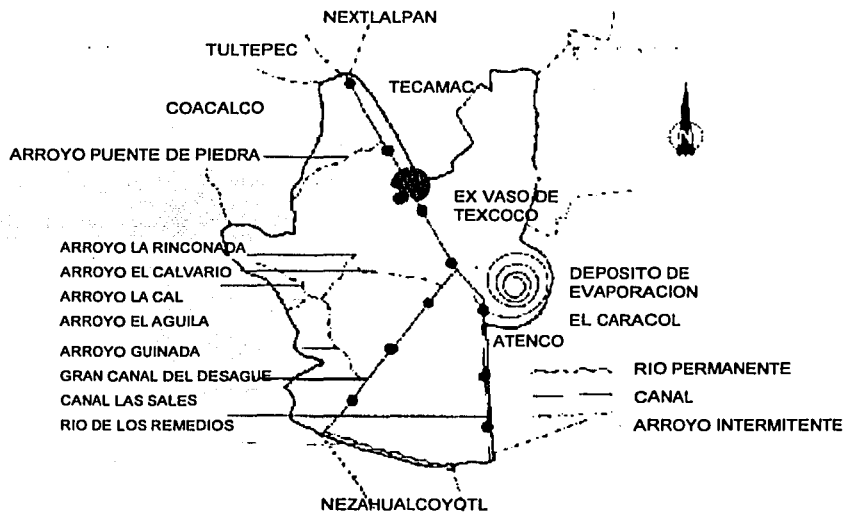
NEXTLALPAN

TULTEPEC

TECAMAC

COACALCO

N

ARROYO PUENTE DE PIEDRA

EX VASO DE TEXCOCO

ARROYO LA RINCONADA

ARROYO EL CALVARIO

ARROYO LA CAL

ARROYO EL AGUILA

DEPOSITO DE EVAPORACION

EL CARACOL

ARROYO GUINADA

ATENCO

GRAN CANAL DEL DESAGUE

CANAL LAS SALES

RIO DE LOS REMEDIOS

RIO PERMANENTE

CANAL

ARROYO INTERMITENTE

NEZAHUALCOYOTL